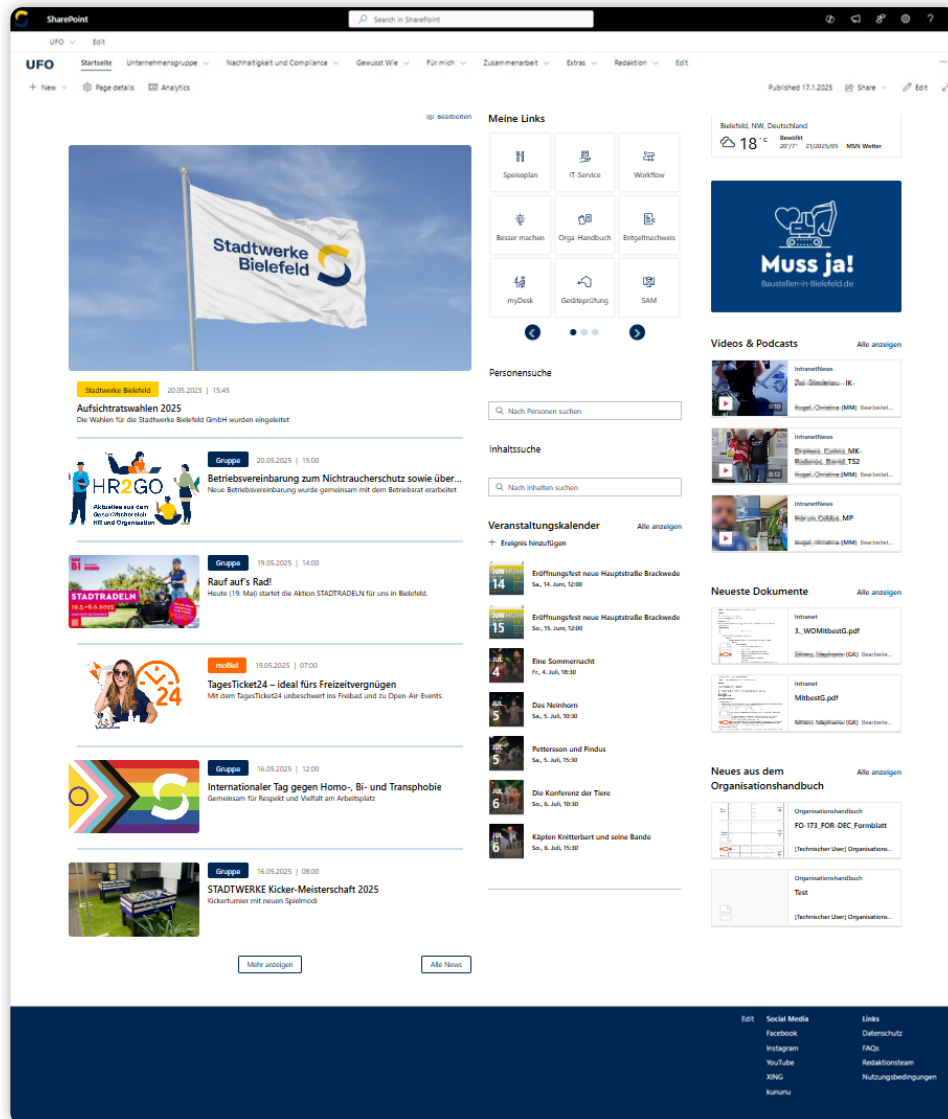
SharePoint

Search in SharePoint

UFO Edit

UFO Startseite Unternehmensgruppe Nachhaltigkeit und Compliance Gewusst Wie Für mich Zusammenarbeit Extras Redaktion Edit

+ New Page details Analytics

Published 17.1.2025 Share Edit

Bearbeiten

Stadtwerke Bielefeld

Stadtwerke Bielefeld | 20.05.2025 | 15:45

Aufsichtratswahlen 2025

Die Wahlen für die Stadtwerke Bielefeld GmbH wurden eingeleitet

HR2GO

Gruppe | 20.05.2025 | 15:00

Betriebsvereinbarung zum Nichtraucherschutz sowie über...

Neue Betriebsvereinbarung wurde gemeinsam mit dem Betriebsrat erarbeitet

STADTRADELN

Gruppe | 19.05.2025 | 14:00

Rauf auf's Rad!

Heute (19. Mai) startet die Aktion STADTRADELN für uns in Bielefeld.

24

moBiel | 19.05.2025 | 07:00

TagesTicket24 – ideal fürs Freizeitvergnügen

Mit dem TagesTicket24 unbeschwert ins Freibad und zu Open-Air Events.

Gruppe | 16.05.2025 | 12:00

Internationaler Tag gegen Homo-, Bi- und Transphobie

Gemeinsam für Respekt und Vielfalt am Arbeitsplatz

Gruppe | 16.05.2025 | 08:00

STADTWERKE Kicker-Meisterschaft 2025

Kickerturnier mit neuen Spielmodi

Mehr anzeigen

Alle News

Meine Links

Speiseplan
IT Service
Workflow
Besser machen
Orga-Handbuch
Entgeltnachweis
myDesk
Geräteprüfung
SAM

Personensuche

Nach Personen suchen

Inhaltssuche

Nach Inhalten suchen

Veranstaltungskalender Alle anzeigen

+ Ereignis hinzufügen

14 Eröffnungsfest neue Hauptstraße Brackwede Sa., 14. Juni, 12:00
15 Eröffnungsfest neue Hauptstraße Brackwede So., 15. Juni, 12:00
4 Eine Sommernacht Fr., 4. Juli, 18:30
5 Das Neinhorn Sa., 5. Juli, 10:30
5 Pettersson und Findus Sa., 5. Juli, 15:30
6 Die Konferenz der Tiere So., 6. Juli, 10:30
6 Käpten Knitterbart und seine Bande So., 6. Juli, 15:30

Bielefeld, NW, Deutschland

18 °C Bewölkt 20°/7° 21/2025/05 MSN Wetter

Muss ja!
Baustellen-in-Bielefeld.de

Videos & Podcasts Alle anzeigen

IntranetNews
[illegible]
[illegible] Bearbeitet

IntranetNews
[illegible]
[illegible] Bearbeitet

IntranetNews
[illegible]
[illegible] Bearbeitet

Neueste Dokumente Alle anzeigen

Intranet
3._WOMitbestG.pdf
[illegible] Bearbeitet

Intranet
MitbestG.pdf
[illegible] Bearbeitet

Neues aus dem Organisationshandbuch Alle anzeigen

Organisationshandbuch
FO-173_FOR-DEC_Formblatt
[Technischer User] Organisations...

Organisationshandbuch
Test
[Technischer User] Organisations...

Edit Social Media
Facebook
Instagram
YouTube
XING
kununu

Links
Datenschutz
FAQs
Redaktionsteam
Nutzungsbedingungen